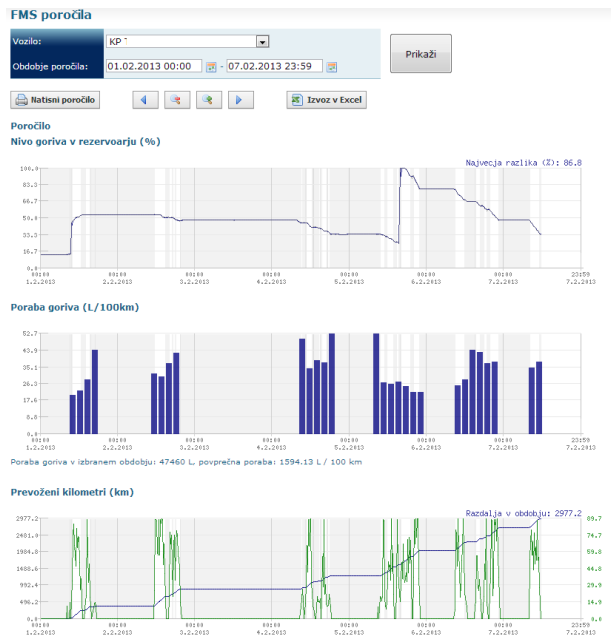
FMS poročila

Vozilo: KP

Obdobje poročila: 01.02.2013 00:00 - 07.02.2013 23:59

Prikaži

Natisni poročilo

Izvoz v Excel

Poročilo

Nivo goriva v rezervoarju (%)

Največja razlika (%): 86.8

100.0
83.3
66.7
50.0
33.3
16.7
0.0

00:00 1.2.2013
00:00 2.2.2013
00:00 3.2.2013
00:00 4.2.2013
00:00 5.2.2013
00:00 6.2.2013
00:00 7.2.2013
23:59 7.2.2013

Poraba goriva (L/100km)

52.7
43.9
35.1
26.3
17.6
8.8
0.0

00:00 1.2.2013
00:00 2.2.2013
00:00 3.2.2013
00:00 4.2.2013
00:00 5.2.2013
00:00 6.2.2013
00:00 7.2.2013
23:59 7.2.2013

Poraba goriva v izbranem obdobju: 47460 L, povprečna poraba: 1594.13 L / 100 km

Prevoženi kilometri (km)

Razdalja v obdobju: 2977.2

2977.2
2481.0
1984.8
1488.6
992.4
496.2
0.0

89.7
74.7
59.8
44.8
29.9
14.9
0.0

00:00 1.2.2013
00:00 2.2.2013
00:00 3.2.2013
00:00 4.2.2013
00:00 5.2.2013
00:00 6.2.2013
00:00 7.2.2013
23:59 7.2.2013